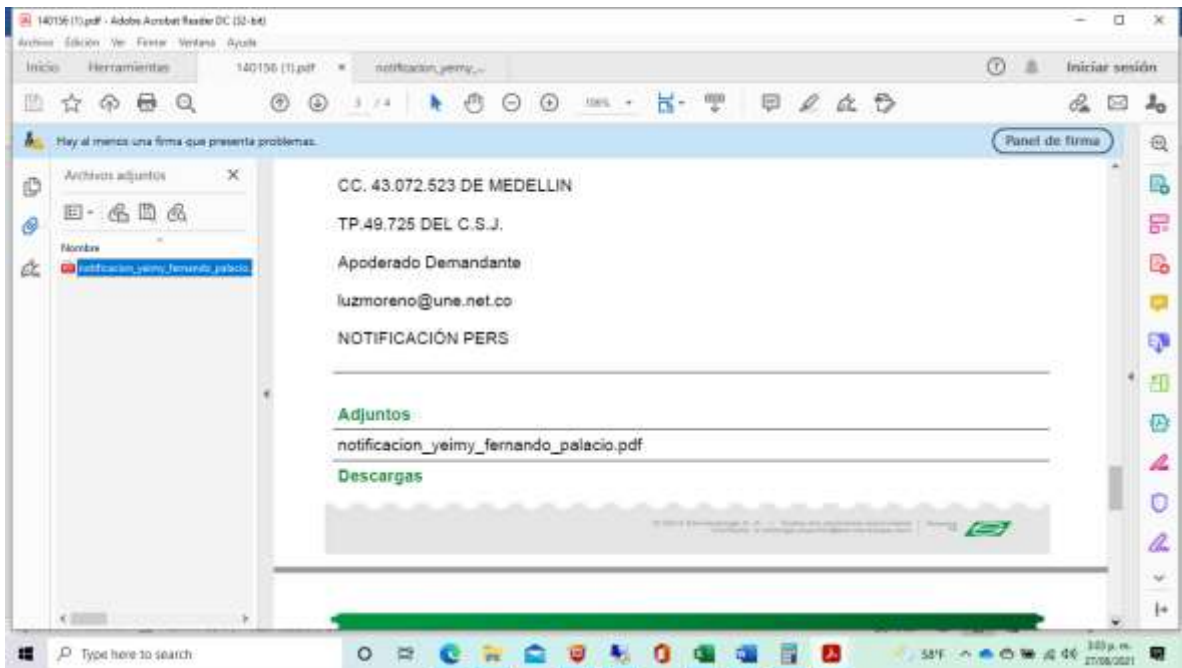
140156 (1).pdf - Adobe Acrobat Reader DC (32-bit)

Archivo Edición Ver Firmar Ventana Ayuda

Inicio Herramientas 140156 (1).pdf notificacion_yeimy_... Iniciar sesión

3 / 4 100%

Hay al menos una firma que presenta problemas. Panel de firma

Archivos adjuntos

Nombre

notificacion_yeimy_fernando_palacio.

CC. 43.072.523 DE MEDELLIN

TP.49.725 DEL C.S.J.

Apoderado Demandante

luzmoreno@une.net.co

NOTIFICACIÓN PERS

Adjuntos

notificacion_yeimy_fernando_palacio.pdf

Descargas

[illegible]

Type here to search

58°F 3:03 p.m. 27/08/2021